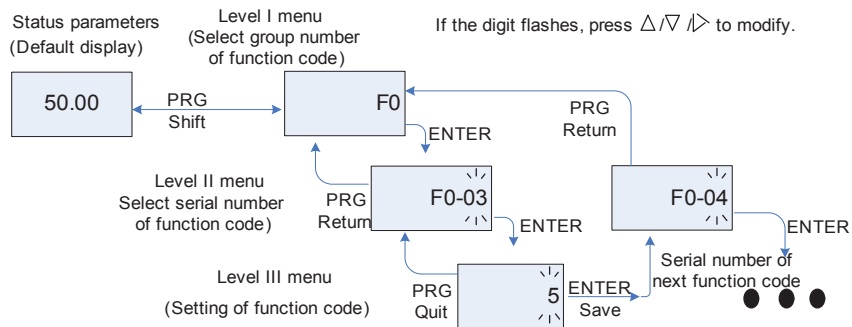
Status parameters
(Default display)

Level I menu
(Select group number of function code)

If the digit flashes, press $\triangle$/$\nabla$/$\triangleright$ to modify.

50.00

PRG
Shift

F0

ENTER

PRG
Return

Level II menu
Select serial number of function code)

PRG
Return

F0-03

ENTER

F0-04

ENTER

Serial number of next function code

Level III menu

(Setting of function code)

PRG
Quit

5

ENTER
Save